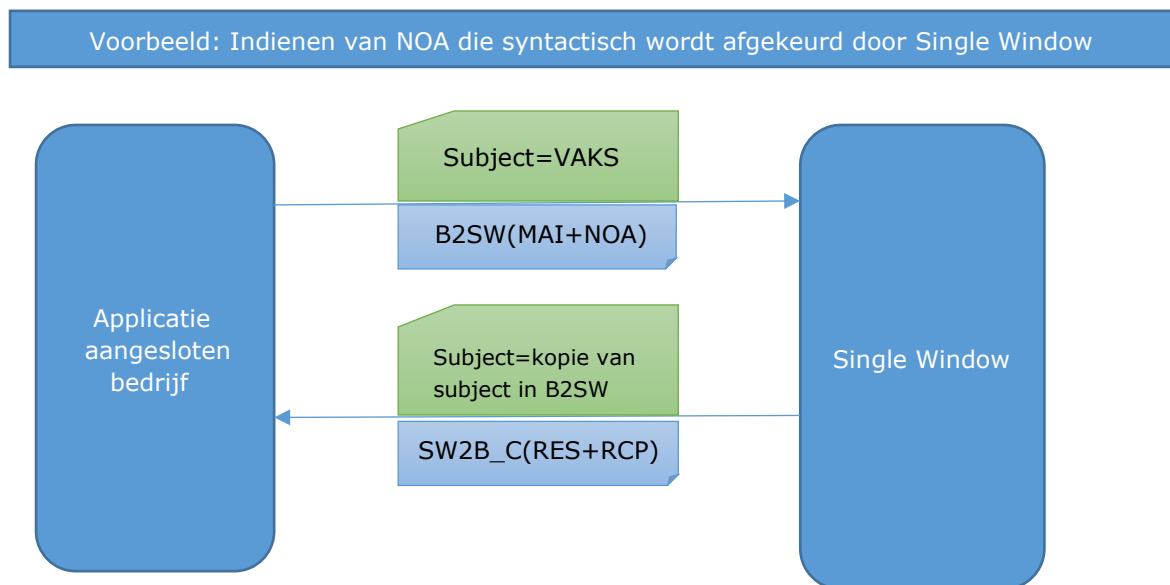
Voorbeeld: Indienen van NOA die syntactisch wordt afgekeurd door Single Window

Subject=VAKS

B2SW(MAI+NOA)

Applicatie aangesloten bedrijf

Subject=kopie van subject in B2SW

SW2B_C(RES+RCP)

Single Window